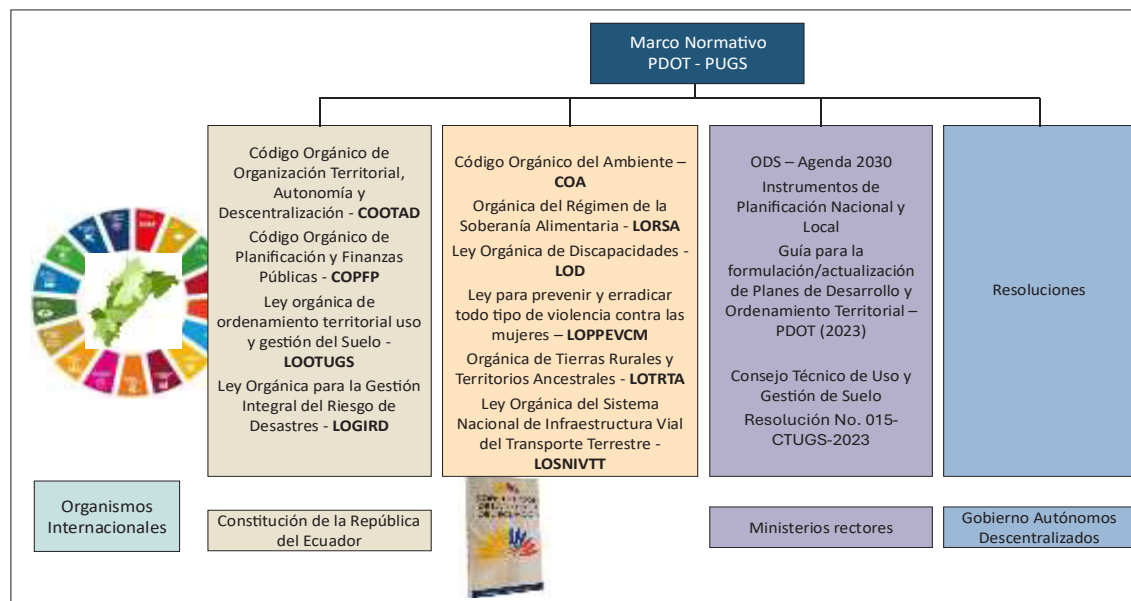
Marco Normativo
PDOT - PUGS

Código Orgánico de Organización Territorial, Autonomía y Descentralización - **COOTAD**

Código Orgánico de Planificación y Finanzas Públicas - **COPFP**

Ley orgánica de ordenamiento territorial uso y gestión del Suelo - **LOOTUGS**

Ley Orgánica para la Gestión Integral del Riesgo de Desastres - **LOGIRD**

Código Orgánico del Ambiente – **COA**

Orgánica del Régimen de la Soberanía Alimentaria - **LORSA**

Ley Orgánica de Discapacidades - **LOD**

Ley para prevenir y erradicar todo tipo de violencia contra las mujeres – **LOPPEVCM**

Orgánica de Tierras Rurales y Territorios Ancestrales - **LOTRTA**

Ley Orgánica del Sistema Nacional de Infraestructura Vial del Transporte Terrestre - **LOSNIVTT**

ODS – Agenda 2030

Instrumentos de Planificación Nacional y Local

Guía para la formulación/actualización de Planes de Desarrollo y Ordenamiento Territorial – PDOT (2023)

Consejo Técnico de Uso y Gestión de Suelo

Resolución No. 015-CTUGS-2023

Resoluciones

Organismos Internacionales

Constitución de la República del Ecuador

Ministerios rectores

Gobierno Autónomos Descentralizados